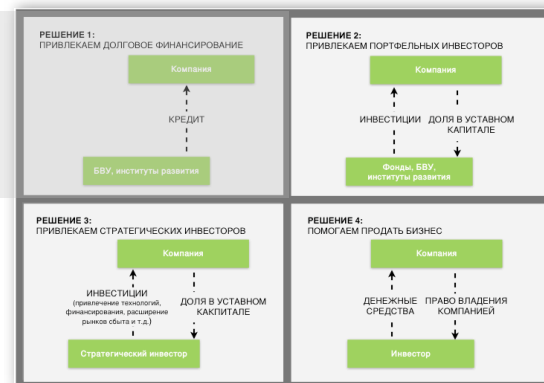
РЕШЕНИЕ 1:
ПРИВЛЕКАЕМ ДОЛГОВОЕ ФИНАНСИРОВАНИЕ

Компания

КРЕДИТ

БВУ, институты развития

РЕШЕНИЕ 2:
ПРИВЛЕКАЕМ ПОРТФЕЛЬНЫХ ИНВЕСТОРОВ

Компания

ИНВЕСТИЦИИ

ДОЛЯ В УСТАВНОМ КАПИТАЛЕ

Фонды, БВУ, институты развития

РЕШЕНИЕ 3:
ПРИВЛЕКАЕМ СТРАТЕГИЧЕСКИХ ИНВЕСТОРОВ

Компания

ИНВЕСТИЦИИ
(привлечение технологий, финансирования, расширение рынков сбыта и т.д.)

ДОЛЯ В УСТАВНОМ КАПИТАЛЕ

Стратегический инвестор

РЕШЕНИЕ 4:
ПОМОГАЕМ ПРОДАТЬ БИЗНЕС

Компания

ДЕНЕЖНЫЕ СРЕДСТВА

ПРАВО ВЛАДЕНИЯ КОМПАНИЕЙ

Инвестор